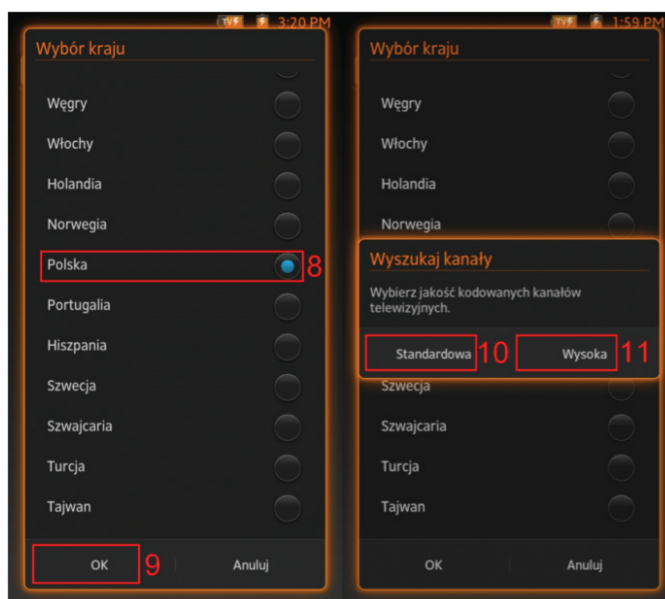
3:20 PM

Wybór kraju

Węgry

Włochy

Holandia

Norwegia

Polska

8

Portugalia

Hiszpania

Szwecja

Szwajcaria

Turcja

Tajwan

OK

9

Anuluj

1:59 PM

Wybór kraju

Węgry

Włochy

Holandia

Norwegia

Wyszukaj kanały

Wybierz jakość kodowanych kanałów telewizyjnych.

Standardowa

10

Wysoka

11

Szwecja

Szwajcaria

Turcja

Tajwan

OK

Anuluj